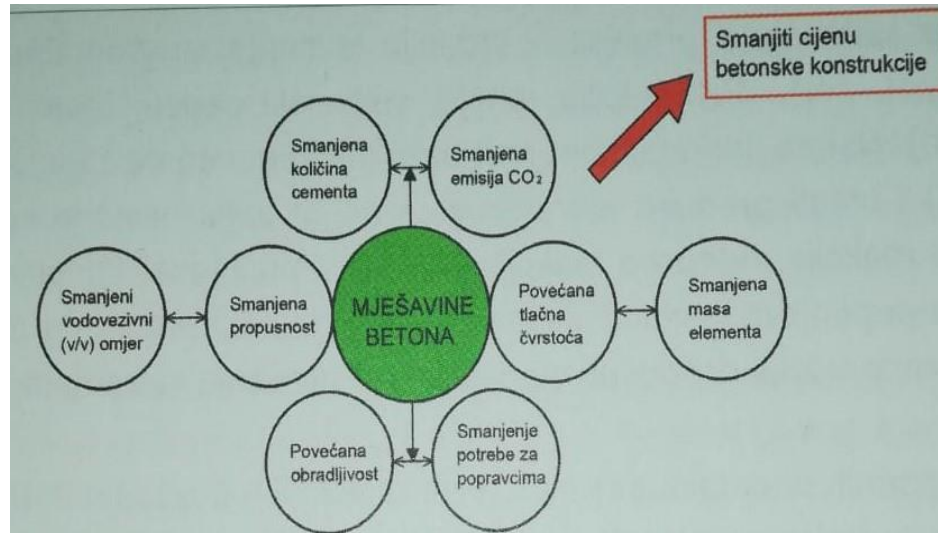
Smanjiti cijenu betonske konstrukcije

Smanjena količina cementa

Smanjena emisija $CO_2$

Smanjeni vodovezivni (v/v) omjer

Smanjena propusnost

MJEŠAVINE BETONA

Povećana tlačna čvrstoća

Smanjena masa elementa

Povećana obradljivost

Smanjenje potrebe za popravcima